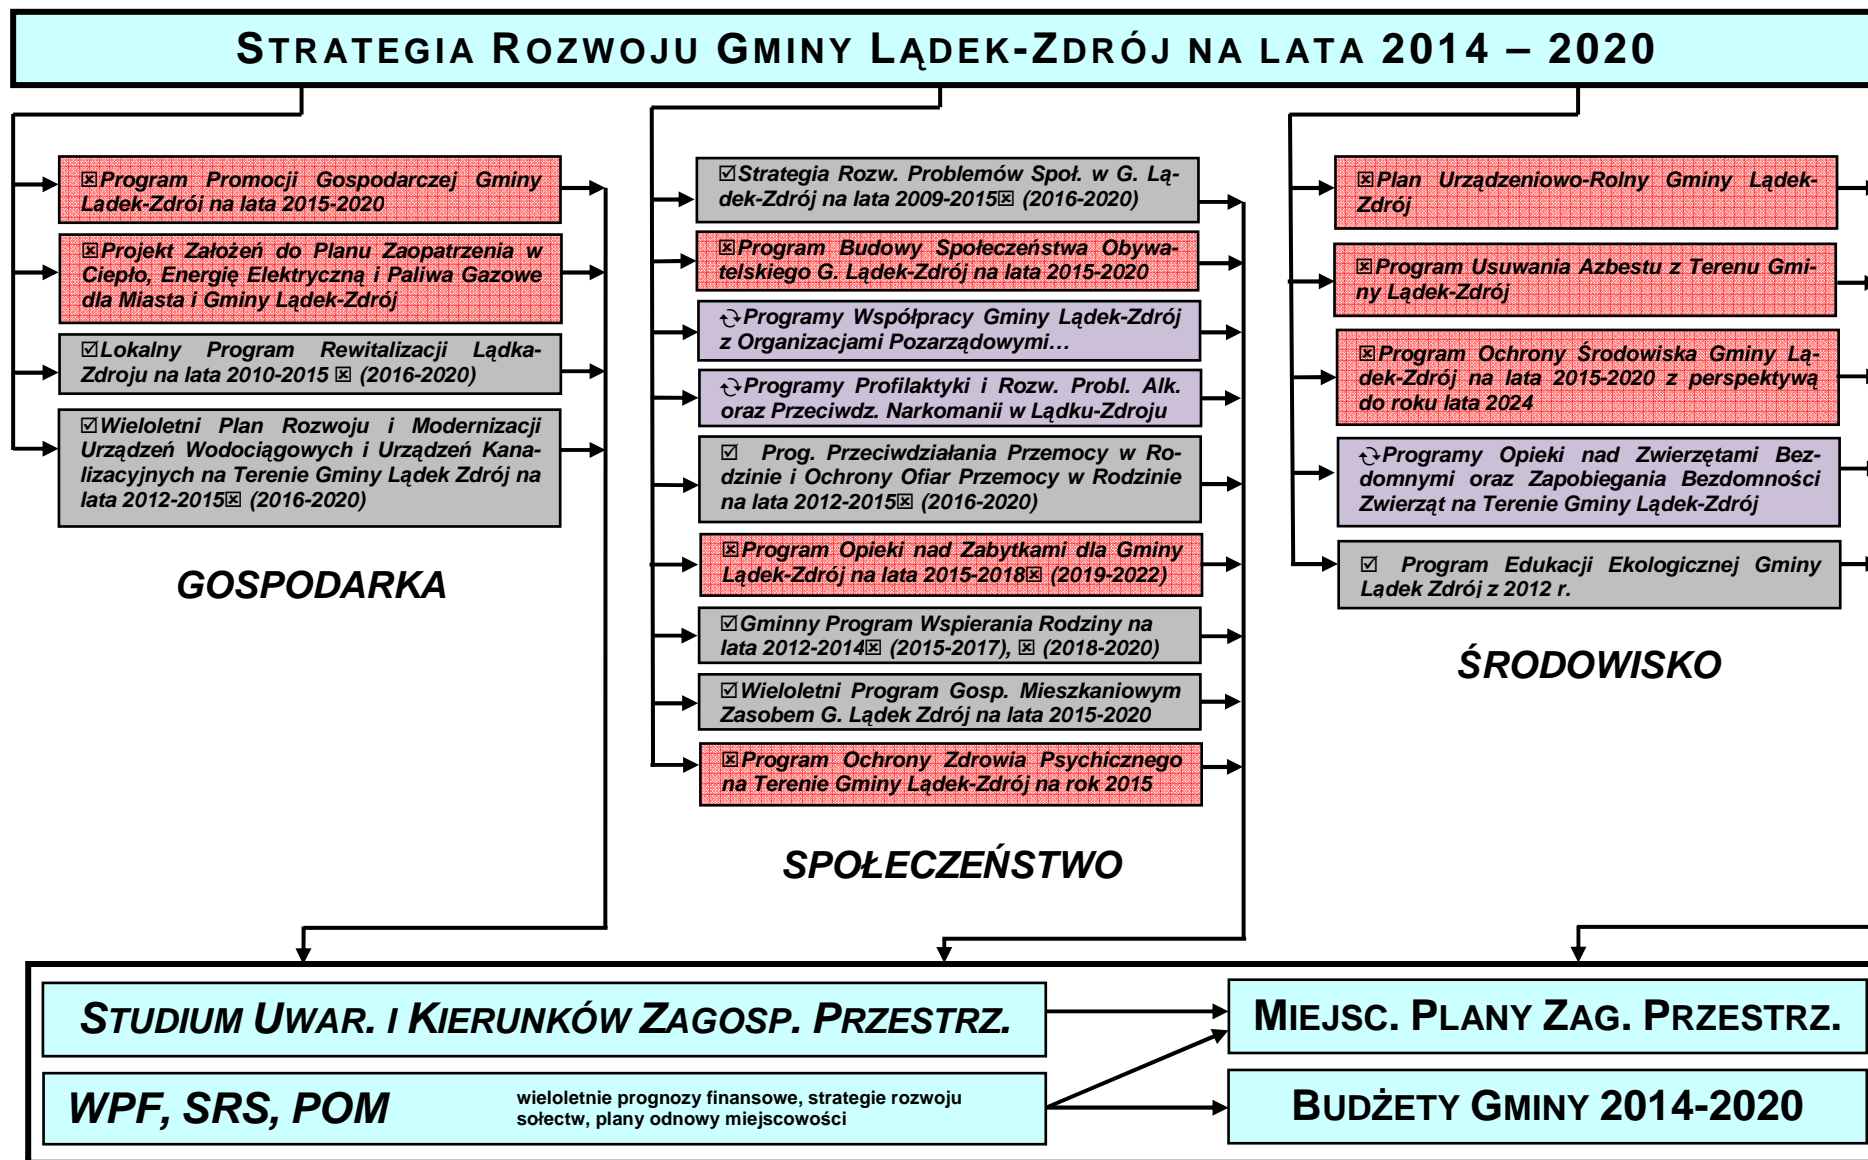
STRATEGIA ROZWOJU GMINY LĄDEK-ZDRÓJ NA LATA 2014 – 2020

☒Program Promocji Gospodarczej Gminy Ladek-Zdrój na lata 2015-2020

☒Projekt Założeń do Planu Zaopatrzenia w Ciepło, Energię Elektryczną i Paliwa Gazowe dla Miasta i Gminy Lądek-Zdrój

☑Lokalny Program Rewitalizacji Lądka-Zdroju na lata 2010-2015 ☒ (2016-2020)

☑Wieloletni Plan Rozwoju i Modernizacji Urządzeń Wodociągowych i Urządzeń Kanalizacyjnych na Terenie Gminy Lądek Zdrój na lata 2012-2015☒ (2016-2020)

GOSPODARKA

☑Strategia Rozw. Problemów Społ. w G. Lądek-Zdrój na lata 2009-2015☒ (2016-2020)

☒Program Budowy Społeczeństwa Obywatelskiego G. Lądek-Zdrój na lata 2015-2020

Programy Współpracy Gminy Lądek-Zdrój z Organizacjami Pozarządowymi…

Programy Profilaktyki i Rozw. Probl. Alk. oraz Przeciwdz. Narkomanii w Lądku-Zdroju

☑ Prog. Przeciwdziałania Przemocy w Rodzinie i Ochrony Ofiar Przemocy w Rodzinie na lata 2012-2015☒ (2016-2020)

☒Program Opieki nad Zabytkami dla Gminy Lądek-Zdrój na lata 2015-2018☒ (2019-2022)

☑Gminny Program Wspierania Rodziny na lata 2012-2014☒ (2015-2017), ☒ (2018-2020)

☑Wieloletni Program Gosp. Mieszkaniowym Zasobem G. Lądek Zdrój na lata 2015-2020

☒Program Ochrony Zdrowia Psychicznego na Terenie Gminy Lądek-Zdrój na rok 2015

SPOŁECZEŃSTWO

☒Plan Urządzeniowo-Rolny Gminy Lądek-Zdrój

☒Program Usuwania Azbestu z Terenu Gminy Lądek-Zdrój

☒Program Ochrony Środowiska Gminy Lądek-Zdrój na lata 2015-2020 z perspektywą do roku lata 2024

Programy Opieki nad Zwierzętami Bezdomnymi oraz Zapobiegania Bezdomności Zwierząt na Terenie Gminy Lądek-Zdrój

☑ Program Edukacji Ekologicznej Gminy Lądek Zdrój z 2012 r.

ŚRODOWISKO

STUDIUM UWAR. I KIERUNKÓW ZAGOSP. PRZESTRZ.

MIEJSC. PLANY ZAG. PRZESTRZ.

WPF, SRS, POM

wieloletnie prognozy finansowe, strategie rozwoju sołectw, plany odnowy miejscowości

BUDŻETY GMINY 2014-2020